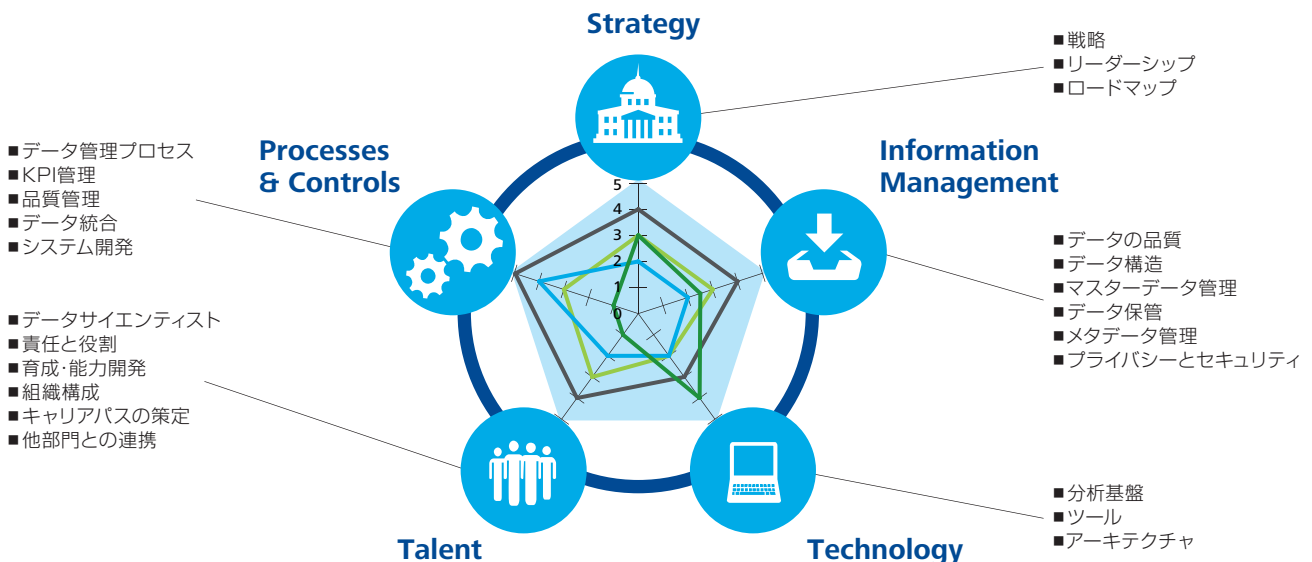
Strategy

■戦略
■リーダーシップ
■ロードマップ

Processes & Controls

■データ管理プロセス
■KPI管理
■品質管理
■データ統合
■システム開発

Information Management

■データの品質
■データ構造
■マスターデータ管理
■データ保管
■メタデータ管理
■プライバシーとセキュリティ

5
4
3
2
1
0

■データサイエンティスト
■責任と役割
■育成･能力開発
■組織構成
■キャリアパスの策定
■他部門との連携

Talent

Technology

■分析基盤
■ツール
■アーキテクチャ